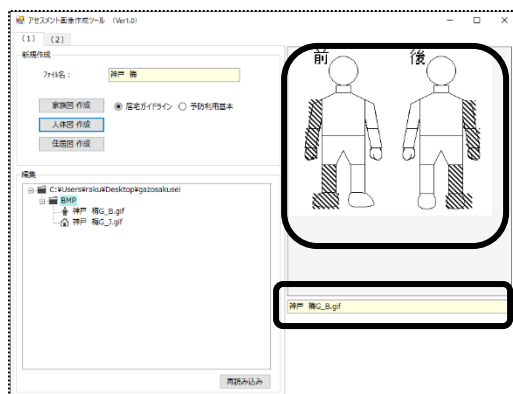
アセスメント画像作成ツール (Ver1.0)
(1) (2)
新規作成
ﾌｧｲﾙ名： 神戸 梅
家族図 作成
居宅ガイドライン
予防利用基本
人体図 作成
住居図 作成
編集
C:¥Users¥raku¥Desktop¥gazosakusei
BMP
神戸 梅G_B.gif
神戸 梅G_J.gif
再読み込み
前
後
神戸 梅G_B.gif